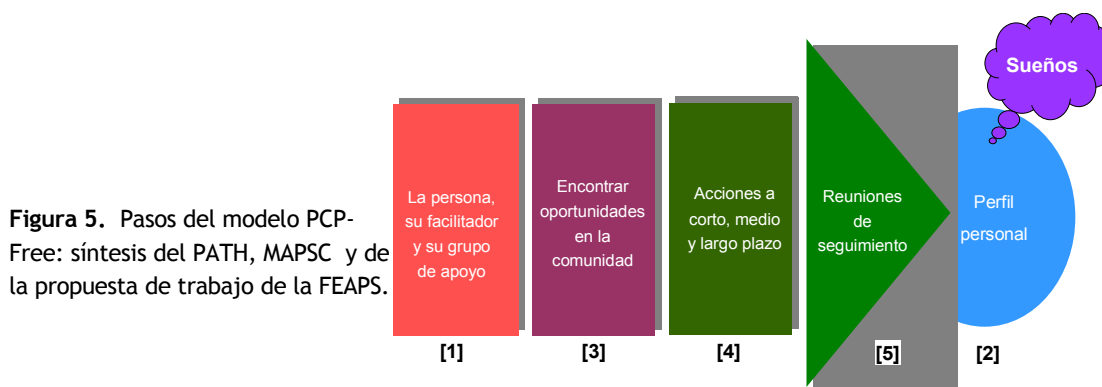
**Figura 5.** Pasos del modelo PCP-Free: síntesis del PATH, MAPSC y de la propuesta de trabajo de la FEAPS.

La persona, su facilitador y su grupo de apoyo

[1]

Encontrar oportunidades en la comunidad

[3]

Acciones a corto, medio y largo plazo

[4]

Reuniones de seguimiento

[5]

Sueños

Perfil personal

[2]